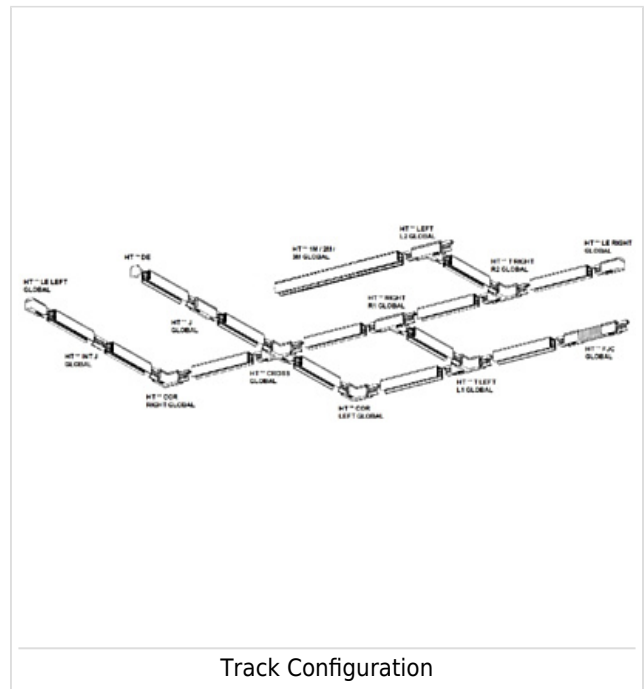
HT™ LE LEFT GLOBAL

HT™ DE

HT™ 1M / 2M / 3M GLOBAL

HT™ LEFT L2 GLOBAL

HT™ T RIGHT R2 GLOBAL

HT™ LE RIGHT GLOBAL

HT™ J GLOBAL

HT™ RIGHT R1 GLOBAL

HT™ INT J GLOBAL

HT™ CROSS GLOBAL

HT™ FJC GLOBAL

HT™ COR RIGHT GLOBAL

HT™ T LEFT L1 GLOBAL

HT™ COR LEFT GLOBAL

Track Configuration